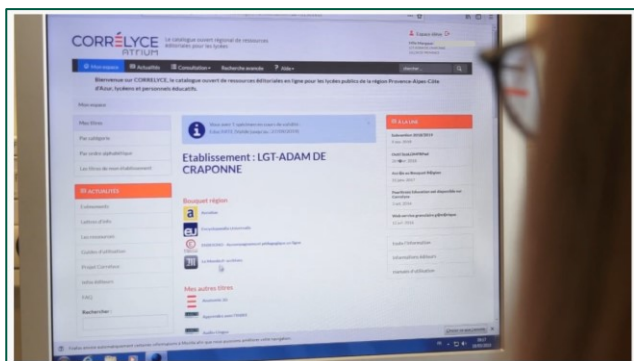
CORRÉLYCE ATRIUM

Le catalogue ouvert régional de ressources éditoriales pour les lycées

Mon espace | Actualités | Consultation | Recherche avancée | ? Aide

Bienvenue sur CORRÉLYCE, le catalogue ouvert de ressources éditoriales en ligne pour les lycées publics de la région Provence-Alpes-Côte d'Azur, lycéens et personnels éducatifs.

Mon espace

Mes titres

Par catégorie

Par ordre alphabétique

Les titres de mon établissement

ACTUALITÉS

Établissement : LGT-ADAM DE CRAPONNE

Bouquet région

Mes autres titres

À LA UNE

Guide d'utilisation

Informations éditeurs

Recherche :